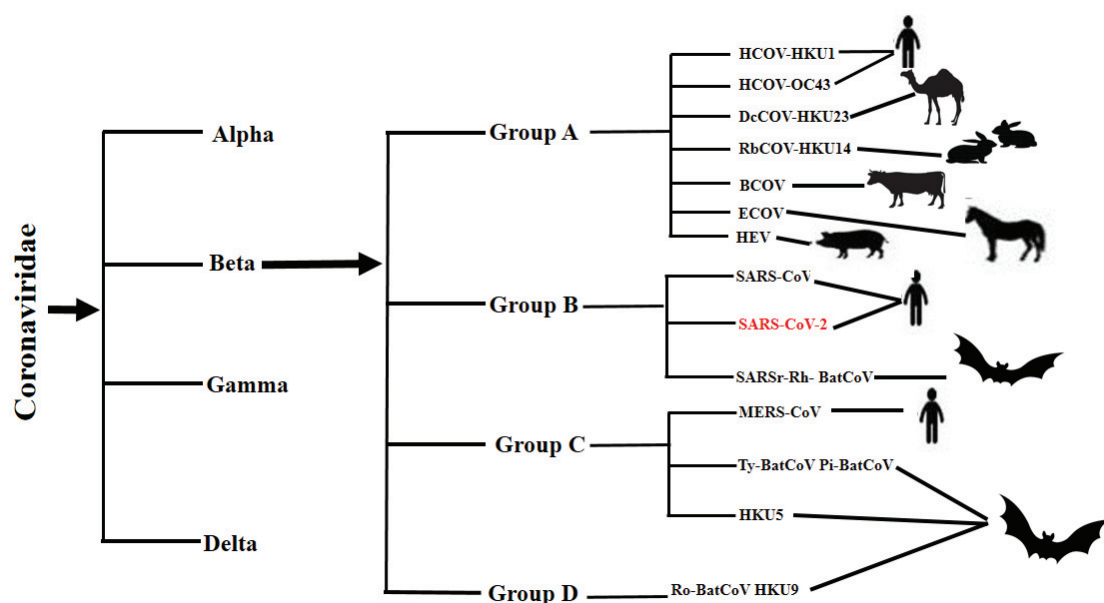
Coronaviridae

Alpha

Beta

Gamma

Delta

Group A

HCOV-HKU1

HCOV-OC43

DcCOV-HKU23

RbCOV-HKU14

BCOV

ECOV

HEV

Group B

SARS-CoV

SARS-CoV-2

SARSr-Rh- BatCoV

Group C

MERS-CoV

Ty-BatCoV Pi-BatCoV

HKU5

Group D

Ro-BatCoV HKU9